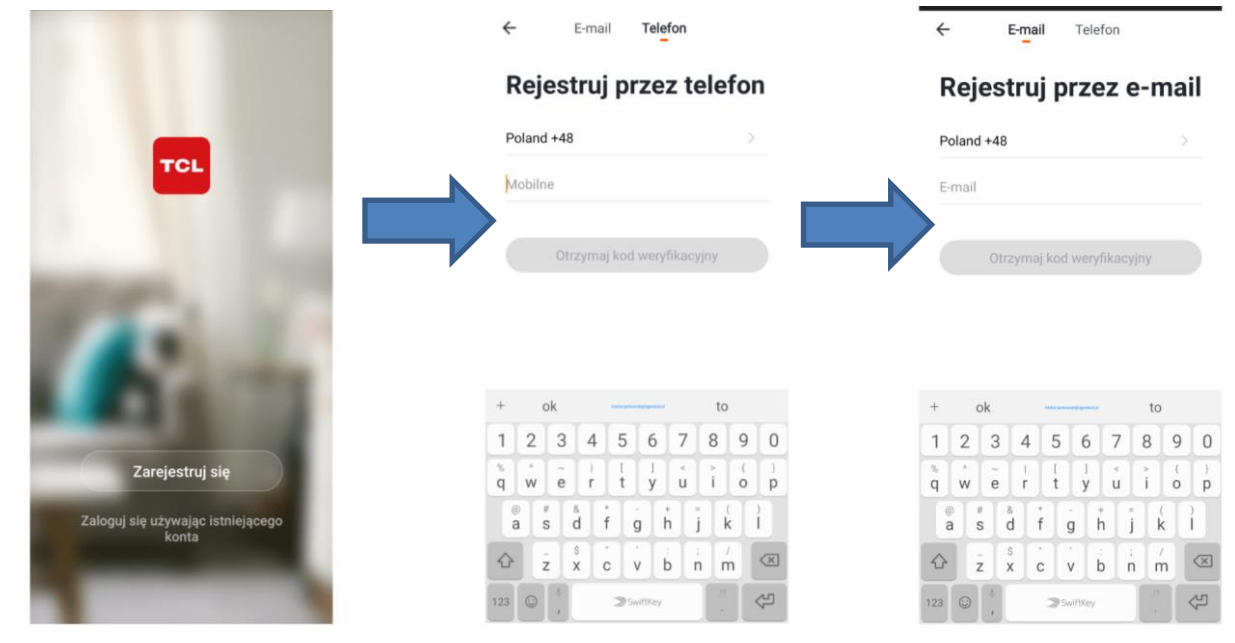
TCL

Zarejestruj się

Zaloguj się używając istniejącego konta

← E-mail Telefon

Rejestruj przez telefon

Poland +48 >

Mobilne

Otrzymaj kod weryfikacyjny

+ ok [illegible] to

1 2 3 4 5 6 7 8 9 0

q w e r t y u i o p

a s d f g h j k l

z x c v b n m

123 SwiftKey

← E-mail Telefon

Rejestruj przez e-mail

Poland +48 >

E-mail

Otrzymaj kod weryfikacyjny

+ ok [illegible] to

1 2 3 4 5 6 7 8 9 0

q w e r t y u i o p

a s d f g h j k l

z x c v b n m

123 SwiftKey